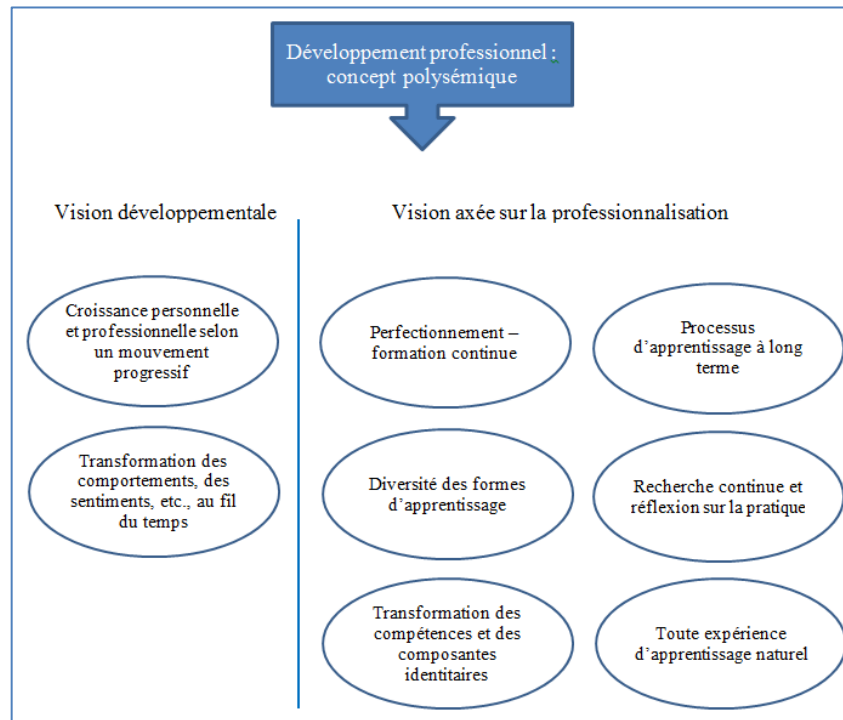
Développement professionnel : concept polysémique

Vision développementale

Croissance personnelle et professionnelle selon un mouvement progressif

Transformation des comportements, des sentiments, etc., au fil du temps

Vision axée sur la professionnalisation

Perfectionnement – formation continue

Processus d'apprentissage à long terme

Diversité des formes d'apprentissage

Recherche continue et réflexion sur la pratique

Transformation des compétences et des composantes identitaires

Toute expérience d'apprentissage naturel